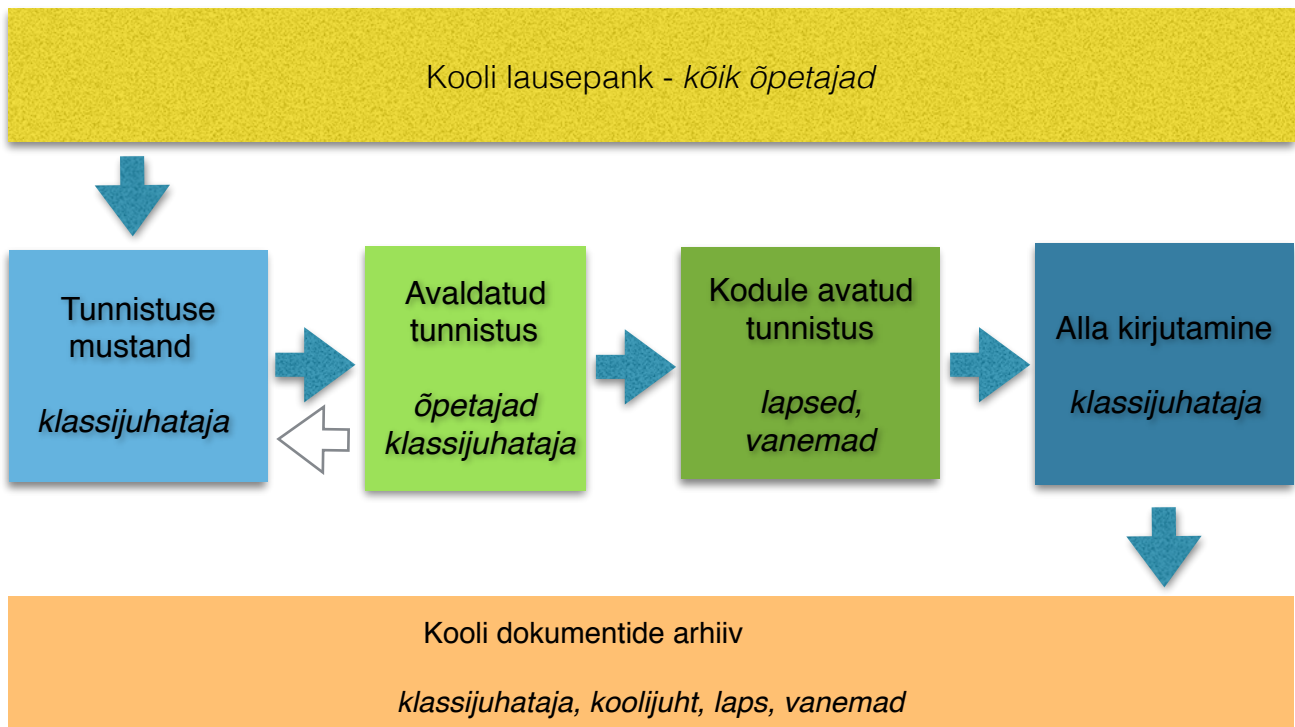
Kooli lausepank - *kõik õpetajad*

Tunnistuse mustand

*klassijuhataja*

Avaldatud tunnistus

*õpetajad klassijuhataja*

Kodule avatud tunnistus

*lapsed, vanemad*

Alla kirjutamine

*klassijuhataja*

Kooli dokumentide arhiiv

*klassijuhataja, koolijuht, laps, vanemad*